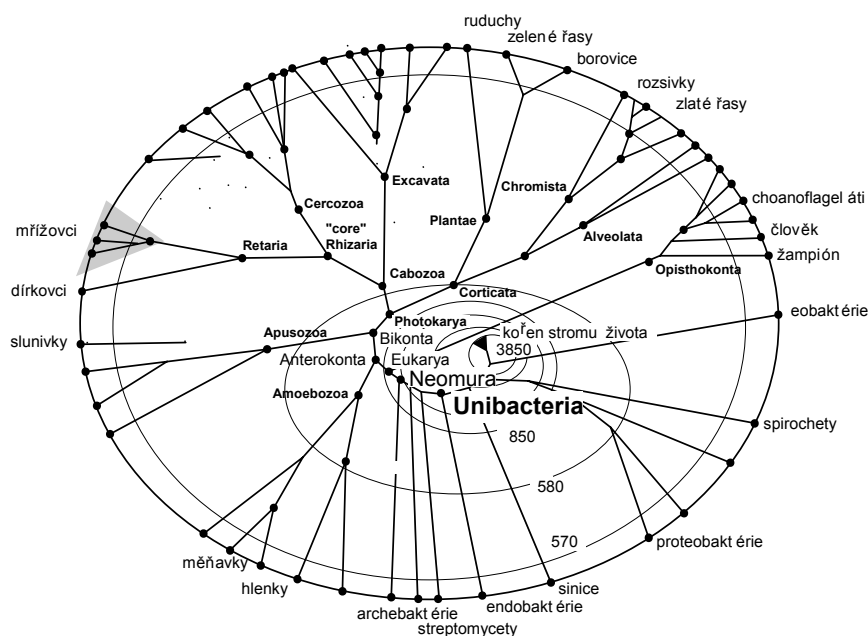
ruduchy
zelené řasy
borovice
rozsivky
zlaté řasy
choanoflagel áti
člověk
žampión
eobakt érie
mřížovci
dírkovci
slunivky
Cercozoa
Excavata
Chromista
"core" Rhizaria
Plantae
Alveolata
Retaria
Opisthokonta
Cabozoa
Corticata
Photokarya
Apusozoa
Bikonta
kořen stromu života
Anterokonta
Eukarya
3850
Neomura
Amoebozoa
Unibacteria
850
spirochety
580
570
proteobakt érie
měňavky
hlenky
sinice
archebakt érie
endobakt érie
streptomycety